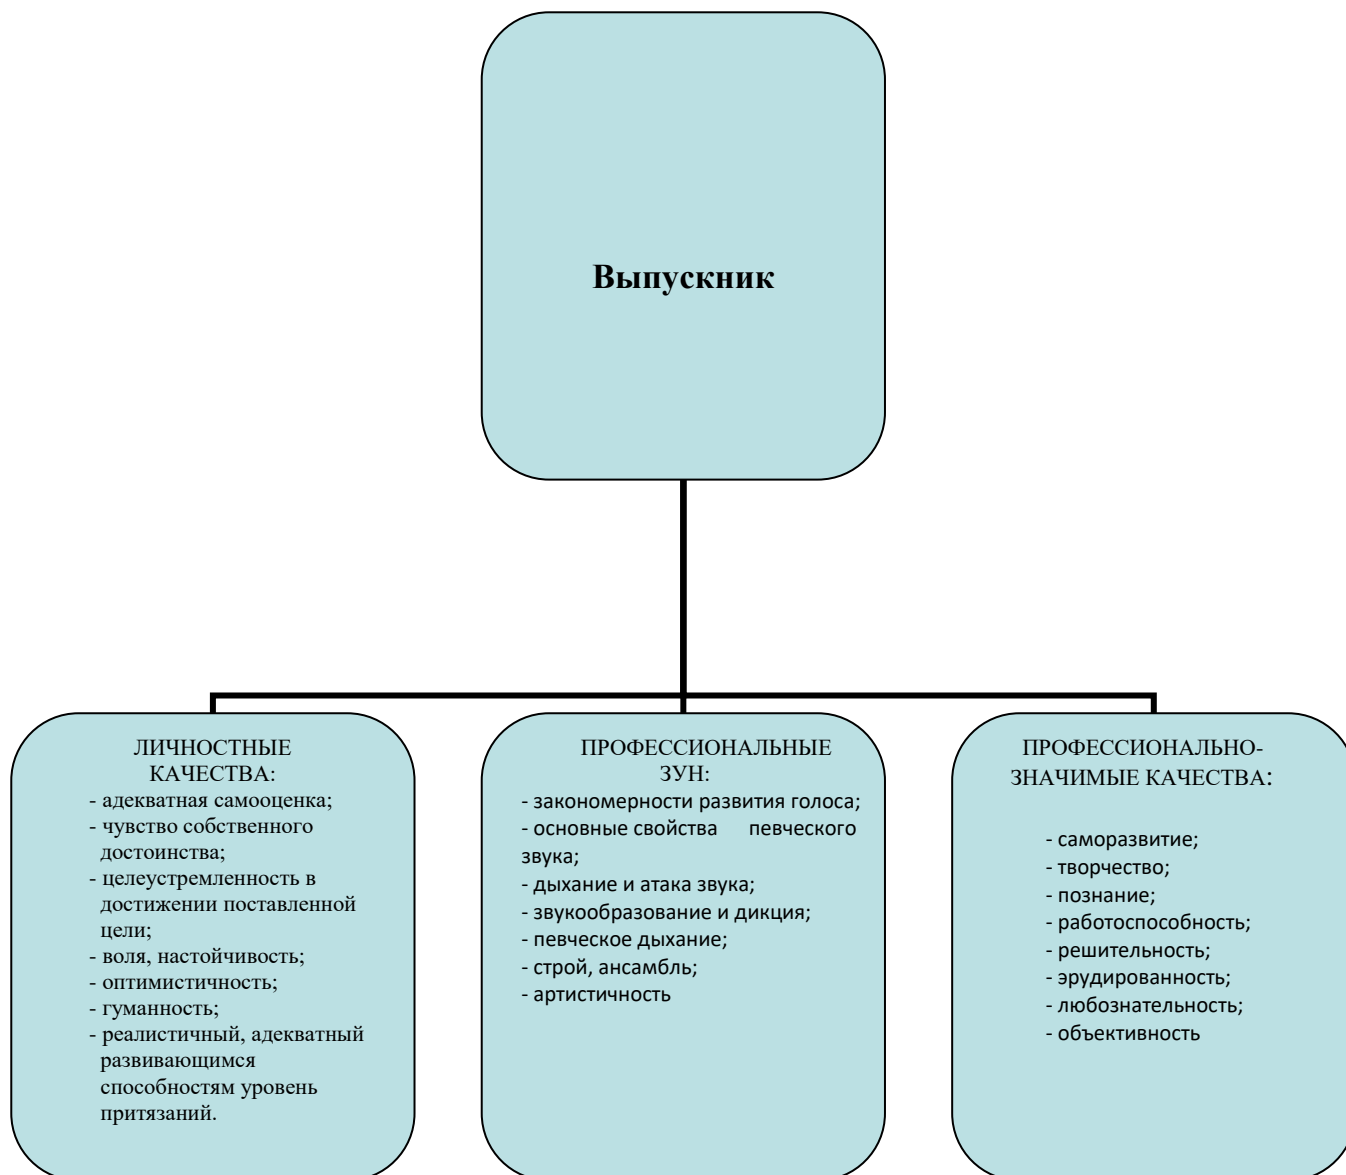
Выпускник

ЛИЧНОСТНЫЕ КАЧЕСТВА:
- адекватная самооценка;
- чувство собственного достоинства;
- целеустремленность в достижении поставленной цели;
- воля, настойчивость;
- оптимистичность;
- гуманность;
- реалистичный, адекватный развивающимся способностям уровень притязаний.

ПРОФЕССИОНАЛЬНЫЕ ЗУН:
- закономерности развития голоса;
- основные свойства певческого звука;
- дыхание и атака звука;
- звукообразование и дикция;
- певческое дыхание;
- строй, ансамбль;
- артистичность

ПРОФЕССИОНАЛЬНО-ЗНАЧИМЫЕ КАЧЕСТВА:
- саморазвитие;
- творчество;
- познание;
- работоспособность;
- решительность;
- эрудированность;
- любознательность;
- объективность